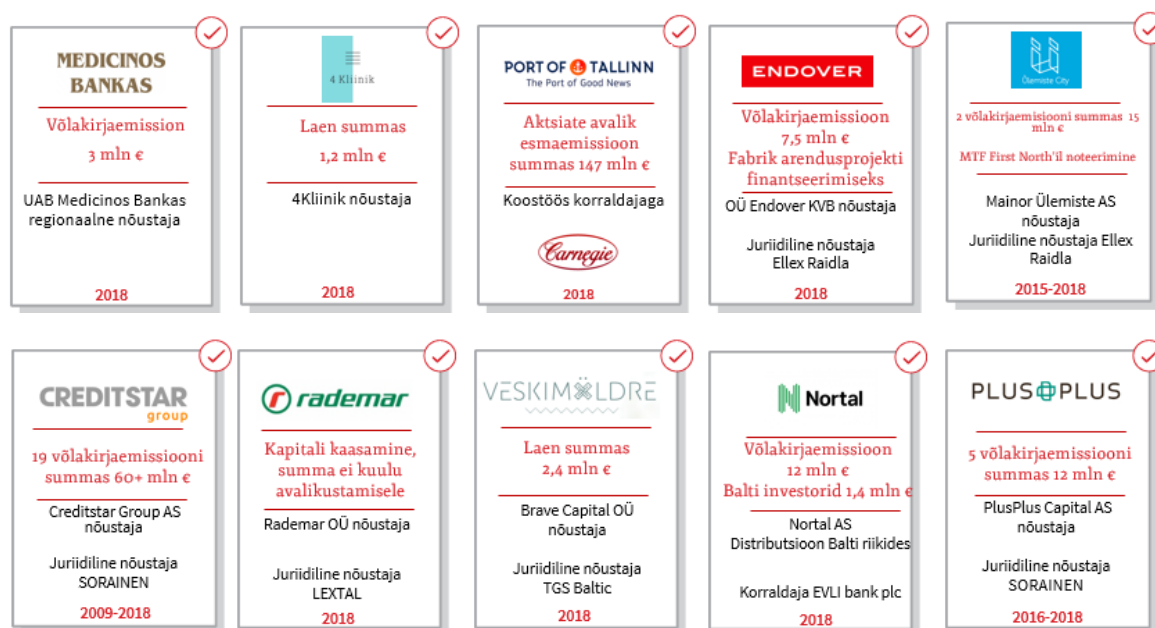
MEDICINOS BANKAS

Võlakirjaemission
3 mln €

UAB Medicinos Bankas regionaalne nõustaja

2018

4 Kliinik

Laen summas
1,2 mln €

4Kliinik nõustaja

2018

PORT OF TALLINN
The Port of Good News

Aktsiate avalik esmaemissioon summas 147 mln €

Koostöös korraldajaga

Carnegie

2018

ENDOVER

Võlakirjaemissioon 7,5 mln €
Fabrik arendusprojekti finantseerimiseks

OÜ Endover KVB nõustaja

Juriidiline nõustaja Ellex Raidla

2018

Ülemiste City

2 võlakirjaemissiooni summas 15 mln €

MTF First North'il noteerimine

Mainor Ülemiste AS nõustaja
Juriidiline nõustaja Ellex Raidla

2015-2018

CREDITSTAR group

19 võlakirjaemissiooni summas 60+ mln €

Creditstar Group AS nõustaja

Juriidiline nõustaja SORAINEN

2009-2018

rademar

Kapitali kaasamine, summa ei kuulu avalikustamisele

Rademar OÜ nõustaja

Juriidiline nõustaja LEXTAL

2018

VESKIMÖLDRE

Laen summas
2,4 mln €

Brave Capital OÜ nõustaja

Juriidiline nõustaja TGS Baltic

2018

Nortal

Võlakirjaemissioon 12 mln €
Balti investorid 1,4 mln €

Nortal AS
Distributsioon Balti riikides

Korraldaja EVLI bank plc

2018

PLUS PLUS

5 võlakirjaemissiooni summas 12 mln €

PlusPlus Capital AS nõustaja

Juriidiline nõustaja SORAINEN

2016-2018